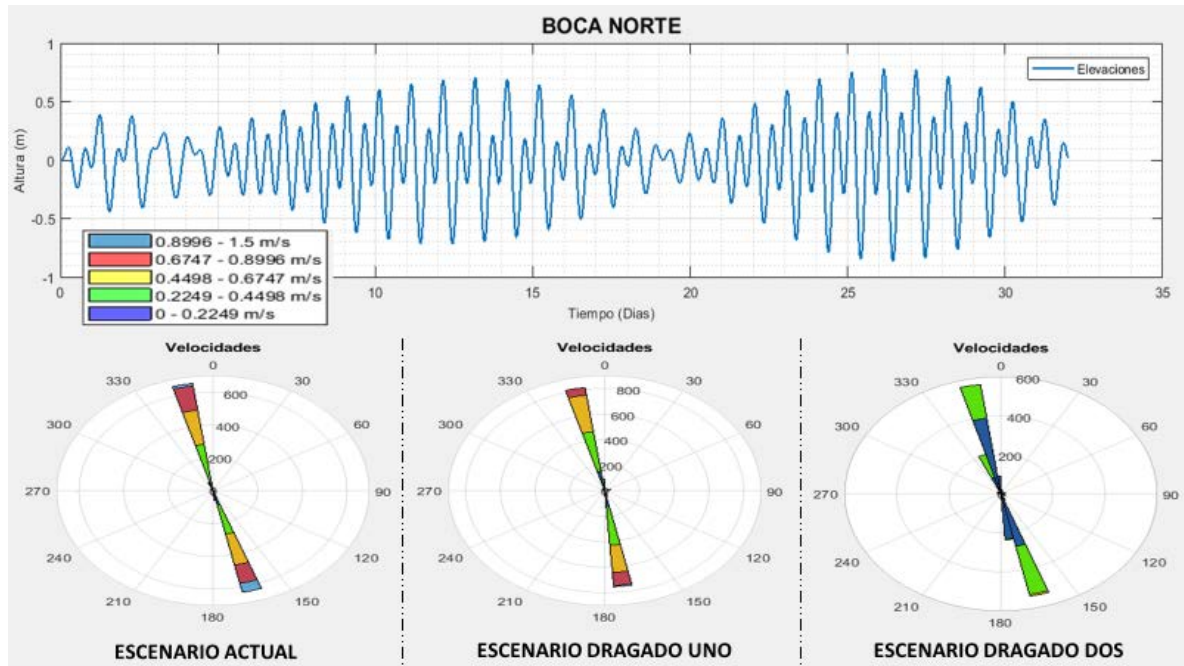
BOCA NORTE

Elevaciones

Altura (m)

1
0.5
0
-0.5
-1

0 5 10 15 20 25 30 35

Tiempo (Dias)

0.8996 - 1.5 m/s
0.6747 - 0.8996 m/s
0.4498 - 0.6747 m/s
0.2249 - 0.4498 m/s
0 - 0.2249 m/s

Velocidades
0
30
60
90
120
150
180
210
240
270
300
330
200
400
600

ESCENARIO ACTUAL

Velocidades
0
30
60
90
120
150
180
210
240
270
300
330
200
400
600
800

ESCENARIO DRAGADO UNO

Velocidades
0
30
60
90
120
150
180
210
240
270
300
330
200
400
600

ESCENARIO DRAGADO DOS